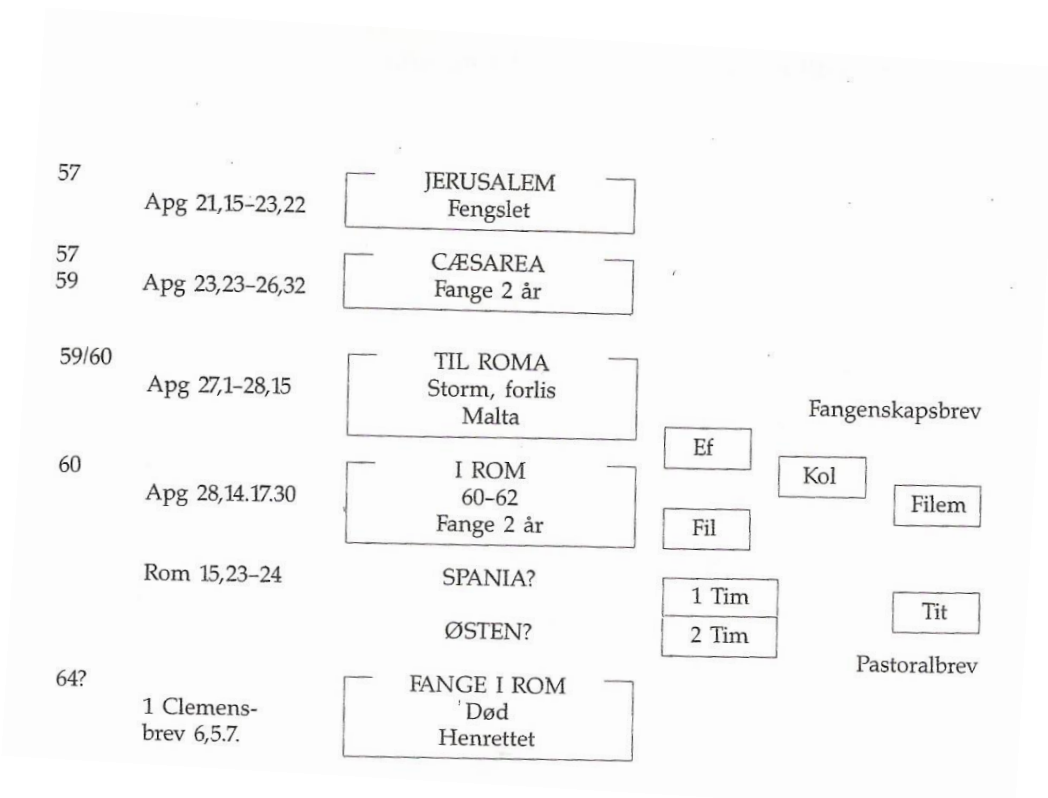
57
Apg 21,15–23,22
JERUSALEM
Fengslet

57
59
Apg 23,23–26,32
CÆSAREA
Fange 2 år

59/60
Apg 27,1–28,15
TIL ROMA
Storm, forlis
Malta

Fangenskapsbrev

60
Apg 28,14.17.30
I ROM
60–62
Fange 2 år

Ef
Kol
Filem
Fil

Rom 15,23–24
SPANIA?
ØSTEN?

1 Tim
2 Tim
Tit

Pastoralbrev

64?
1 Clemensbrev 6,5.7.
FANGE I ROM
Død
Henrettet